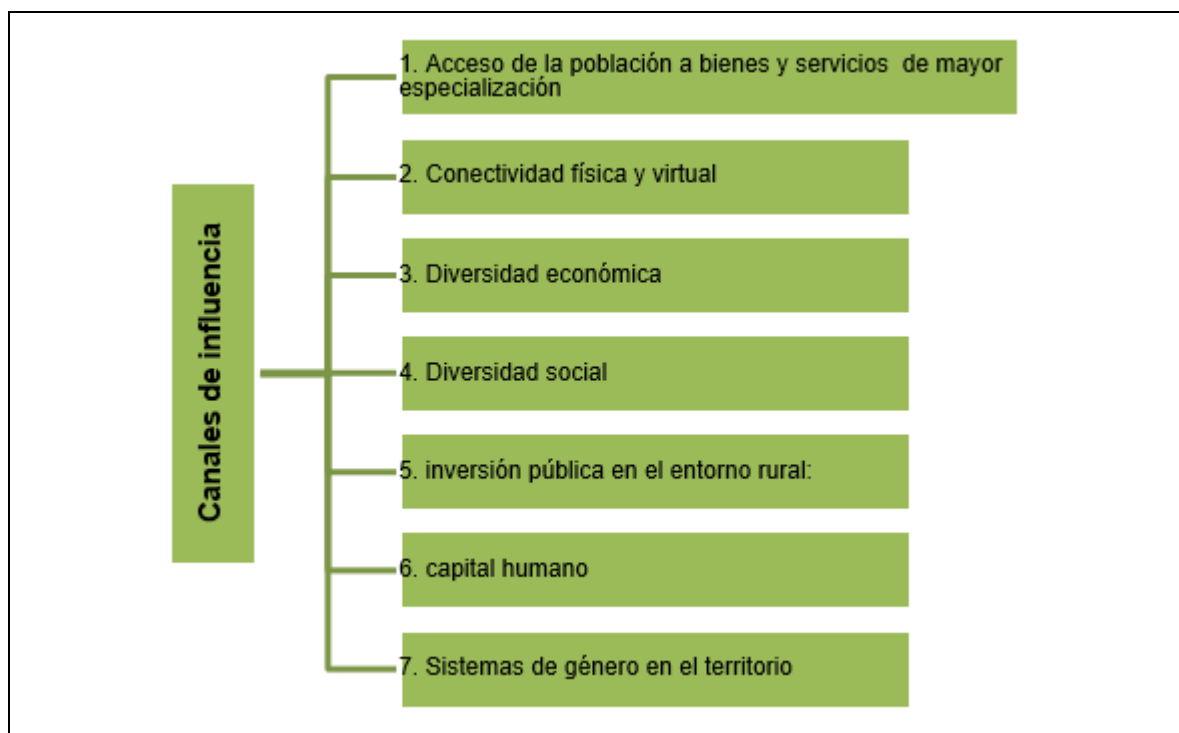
Canales de influencia

1. Acceso de la población a bienes y servicios de mayor especialización

2. Conectividad física y virtual

3. Diversidad económica

4. Diversidad social

5. inversión pública en el entorno rural:

6. capital humano

7. Sistemas de género en el territorio